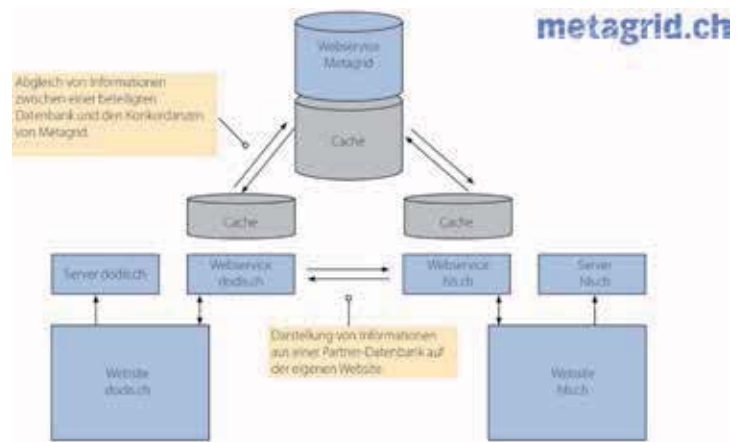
metagrid.ch

Abgleich von Informationen zwischen einer beteiligten Datenbank und den Konkordanzen von Metagrid.

Webservice Metagrid

Cache

Cache

Cache

Server dodis.ch

Webservice dodis.ch

Webservice hls.ch

Server hls.ch

Darstellung von Informationen aus einer Partner-Datenbank auf der eigenen Website

Website dodis.ch

Website hls.ch